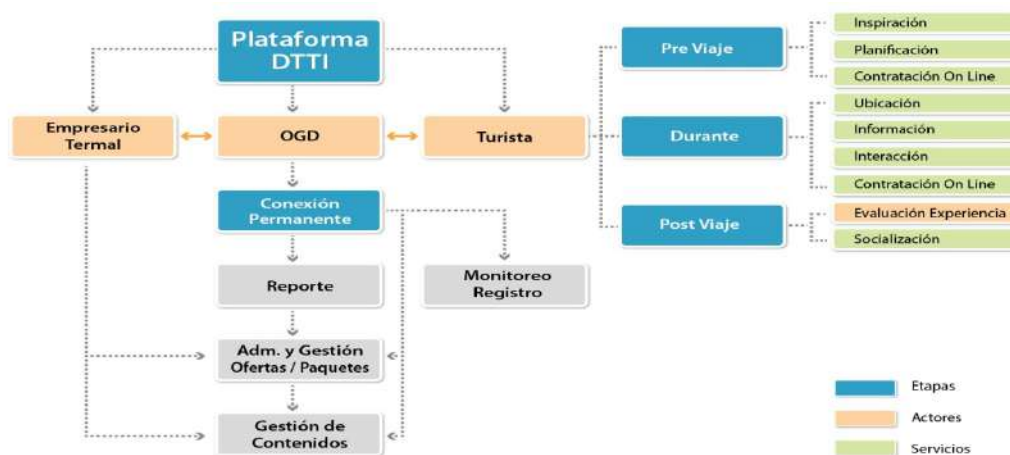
Plataforma DTTI

Empresario Termal

OGD

Turista

Pre Viaje

Inspiración

Planificación

Contratación On Line

Durante

Ubicación

Información

Interacción

Contratación On Line

Post Viaje

Evaluación Experiencia

Socialización

Conexión Permanente

Reporte

Monitoreo Registro

Adm. y Gestión Ofertas / Paquetes

Gestión de Contenidos

Etapas

Actores

Servicios